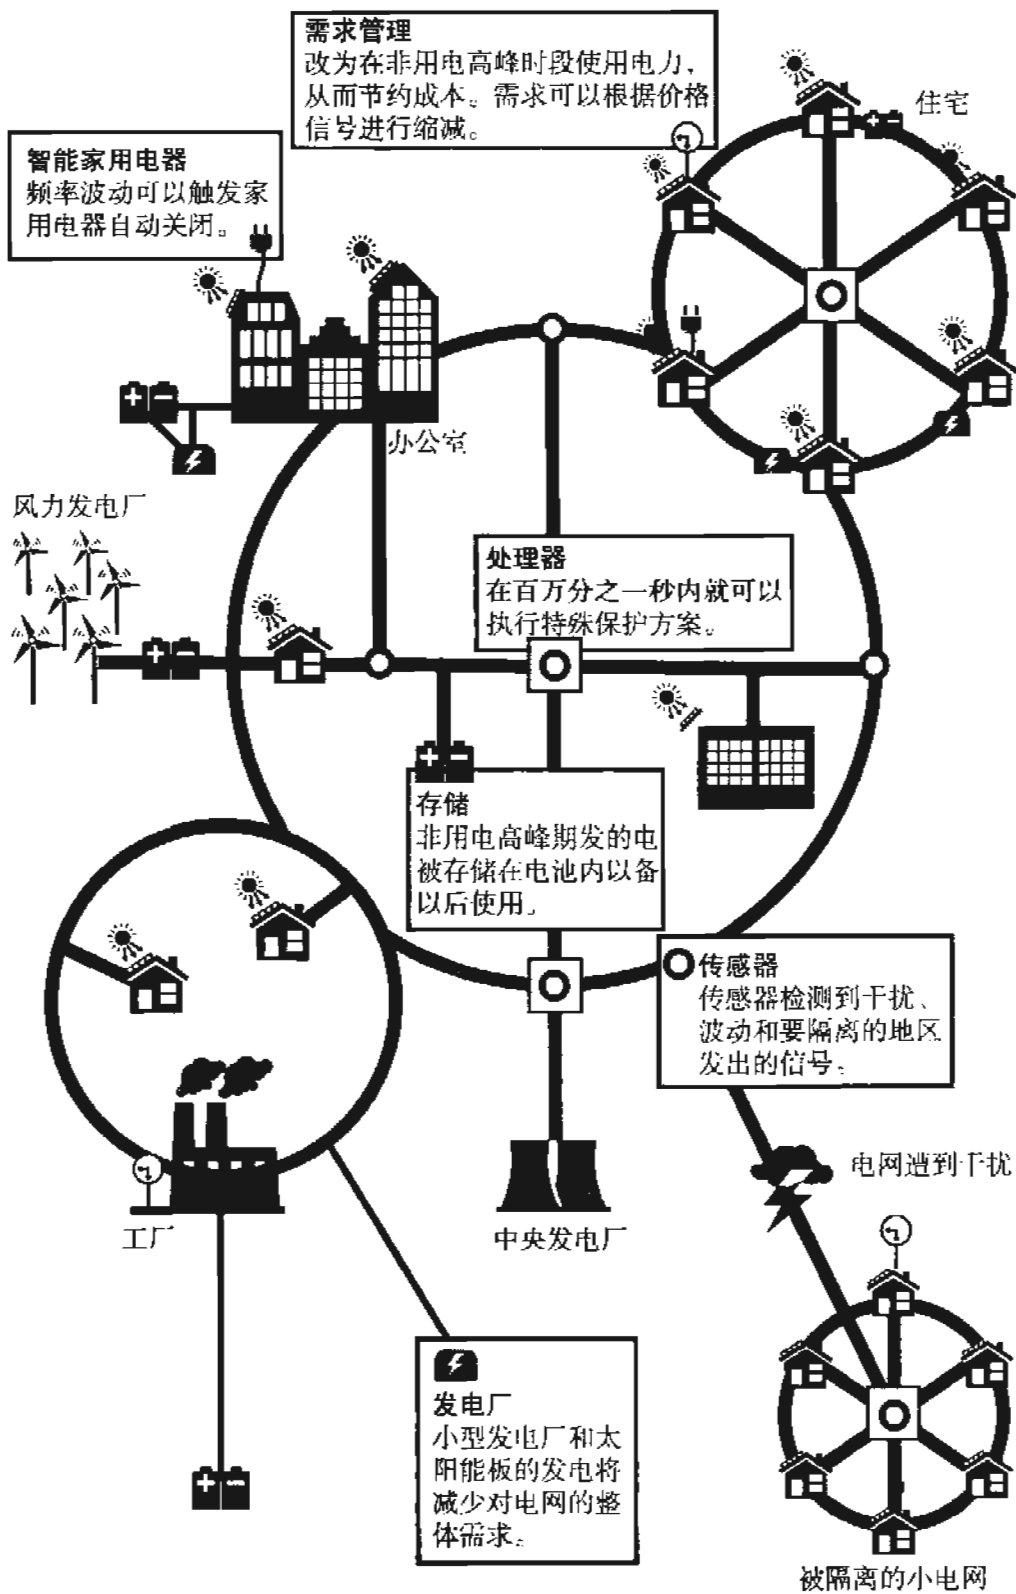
需求管理
改为在非用电高峰时段使用电力，从而节约成本。需求可以根据价格信号进行缩减。

住宅

智能家用电器
频率波动可以触发家用电器自动关闭。

办公室

风力发电厂

处理器
在百万分之一秒内就可以执行特殊保护方案。

存储
非用电高峰期发的电被存储在电池内以备以后使用。

传感器
传感器检测到干扰、波动和要隔离的地区发出的信号。

电网遭到干扰

工厂

中央发电厂

发电厂
小型发电厂和太阳能板的发电将减少对电网的整体需求。

被隔离的小电网